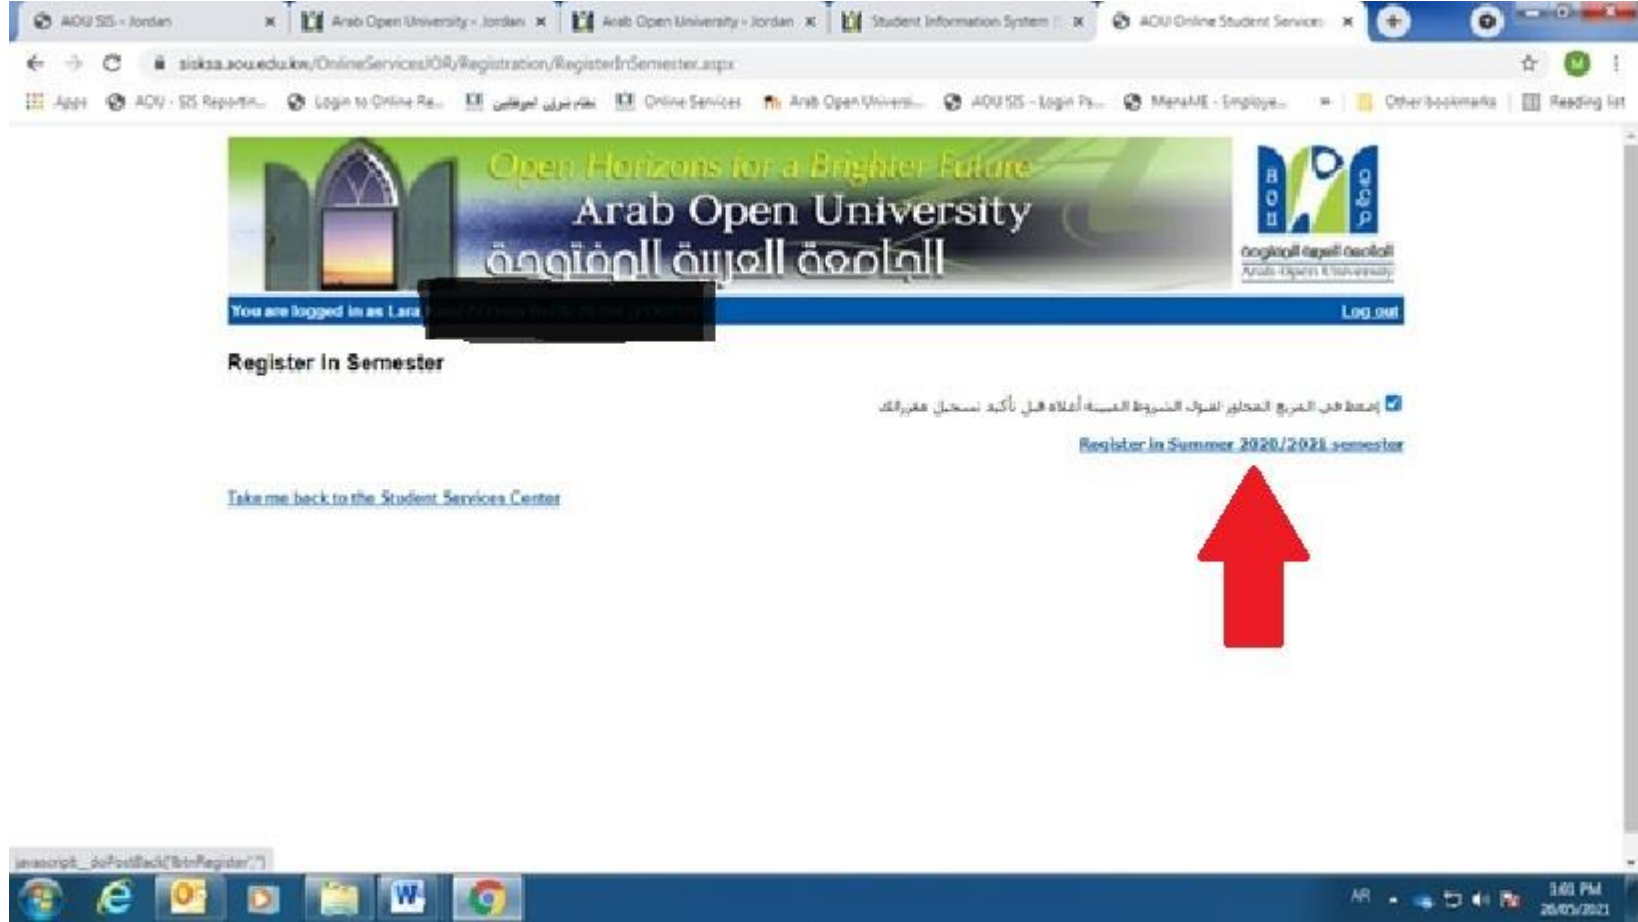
AOU SIS - Jordan
Arab Open University - Jordan
Arab Open University - Jordan
Student Information System
AOU Online Student Services

siskza.aou.edu.kw/OnlineServices/OR/Registration/RegisterInSemester.aspx

Apps | AOU - SIS Reportin... | Login to Online Re... | نظام تيرلي الموظفين | Online Services | Arab Open Universi... | AOU SIS - Login Pa... | MenaME - Employe... | Other bookmarks | Reading list

Open Horizons for a Brighter Future
Arab Open University
الجامعة العربية المفتوحة

الجامعة العربية المفتوحة
Arab Open University

You are logged in as Lara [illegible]
Log out

Register In Semester

إضغط في المربع المجاور لقبول الشروط المبينة أعلاه قبل تأكيد تسجيل مقرراتك

Register in Summer 2020/2021 semester

Take me back to the Student Services Center

javascript:__doPostBack('btnRegister','')

AR
3:01 PM
26/05/2021